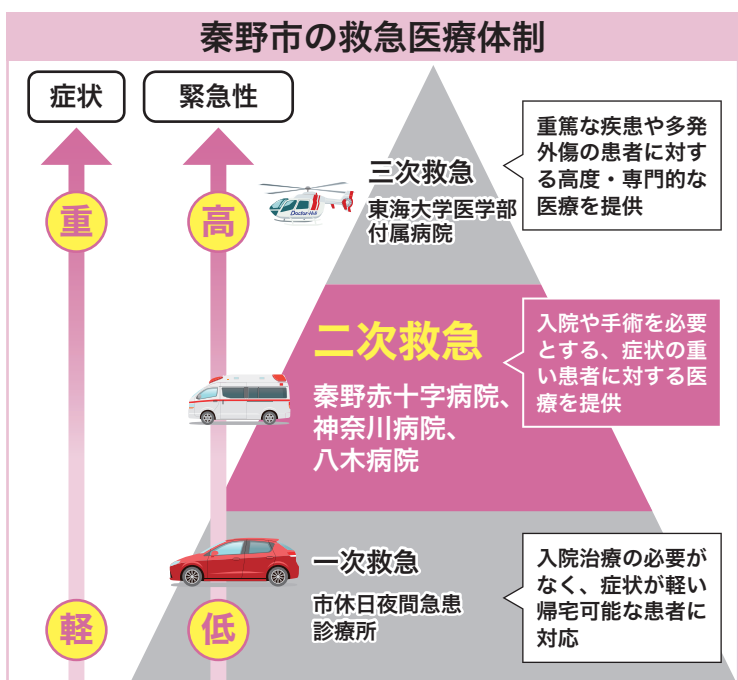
秦野市の救急医療体制

症状

緊急性

重

高

軽

低

三次救急

東海大学医学部付属病院

重篤な疾患や多発外傷の患者に対する高度・専門的な医療を提供

二次救急

秦野赤十字病院、神奈川病院、八木病院

入院や手術を必要とする、症状の重い患者に対する医療を提供

一次救急

市休日夜間急患診療所

入院治療の必要がなく、症状が軽い帰宅可能な患者に対応

Doctor-Heli